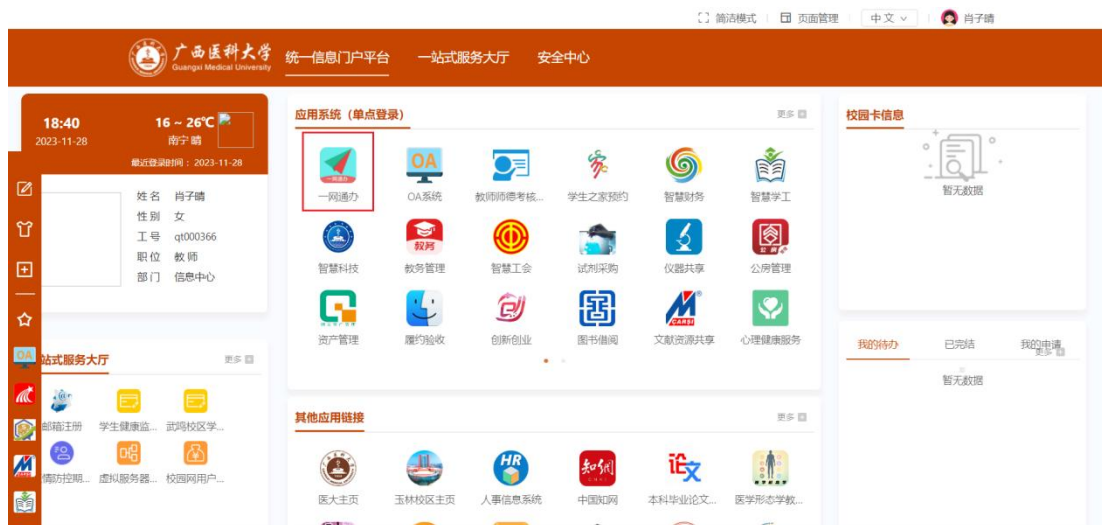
简洁模式 | 页面管理 | 中文 | 肖子晴

广西医科大学
Guangxi Medical University
统一信息门户平台 一站式服务大厅 安全中心

18:40
2023-11-28
16 ~ 26℃
南宁 晴
最近登录时间：2023-11-28

姓名 肖子晴
性别 女
工号 qt000366
职位 教师
部门 信息中心

应用系统（单点登录） 更多

一网通办 OA系统 教师师德考核... 学生之家预约 智慧财务 智慧学工
智慧科技 教务管理 智慧工会 试剂采购 仪器共享 公房管理
资产管理 履约验收 创新创业 图书借阅 文献资源共享 心理健康服务

校园卡信息
暂无数据

站式服务大厅 更多
邮箱注册 学生健康监... 武鸣校区学...
情防控期... 虚拟服务器... 校园网用户...

其他应用链接 更多
医大主页 玉林校区主页 人事信息系统 中国知网 本科毕业论文... 医学形态学教...

我的待办 已完结 我的申请 更多
暂无数据